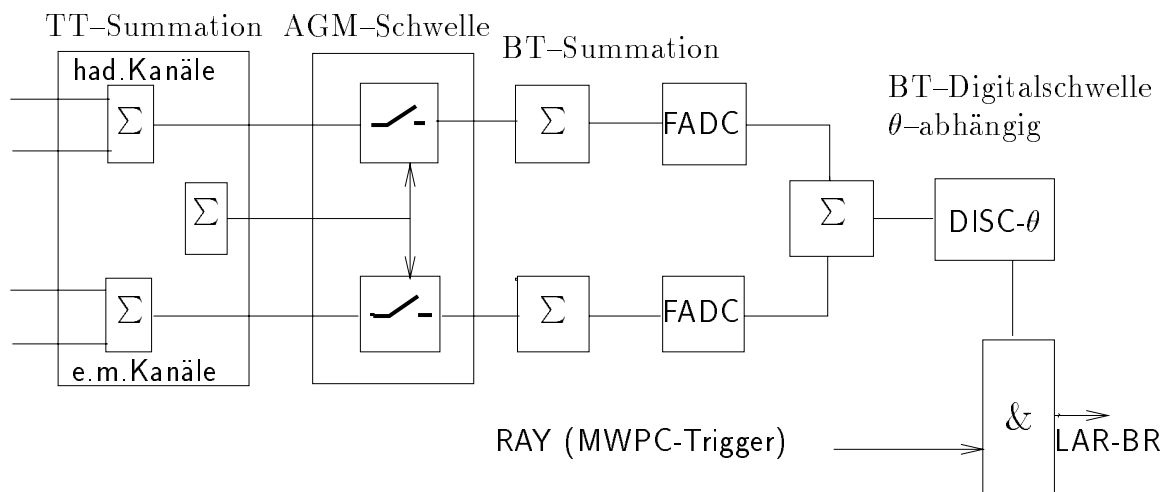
TT–Summation AGM–Schwelle BT–Summation

had.Kanäle

$\Sigma$

$\Sigma$

$\Sigma$

e.m.Kanäle

$\Sigma$

FADC

$\Sigma$

FADC

BT–Digitalschwelle
$\theta$–abhängig

$\Sigma$

DISC-$\theta$

RAY (MWPC-Trigger)

&

LAR-BR